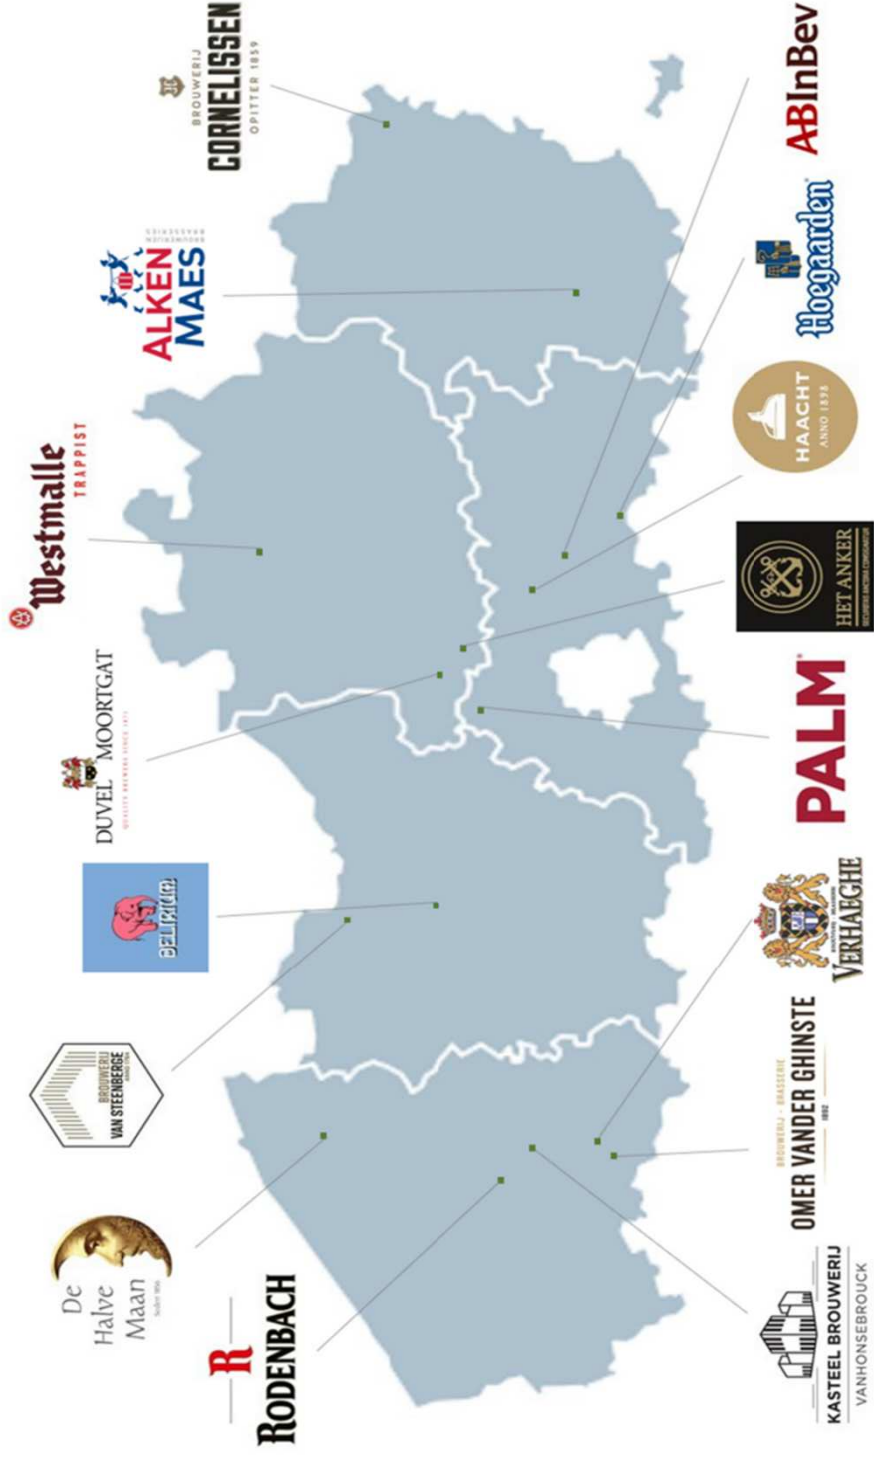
BROUWERIJ
CORNELISSEN
OPITTER 1859

BRASSERIES
BROUWERIJEN
ALKEN MAES

Westmalle
TRAPPIST

DUVEL MOORTGAT
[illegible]

DELIRIUM

BROUWERIJ
VAN STEENBERGE
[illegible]

De Halve Maan
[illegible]

R
RODENBACH

ABInBev

Hoegaarden

HAACHT
ANNO 1898

HET ANKER
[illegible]

PALM

BROUWERIJ BRASSERIE
VERHAEGHE

BROUWERIJ - BRASSERIE
OMER VANDER GHINSTE
1892

KASTEEL BROUWERIJ
VANHONSEBROUCK